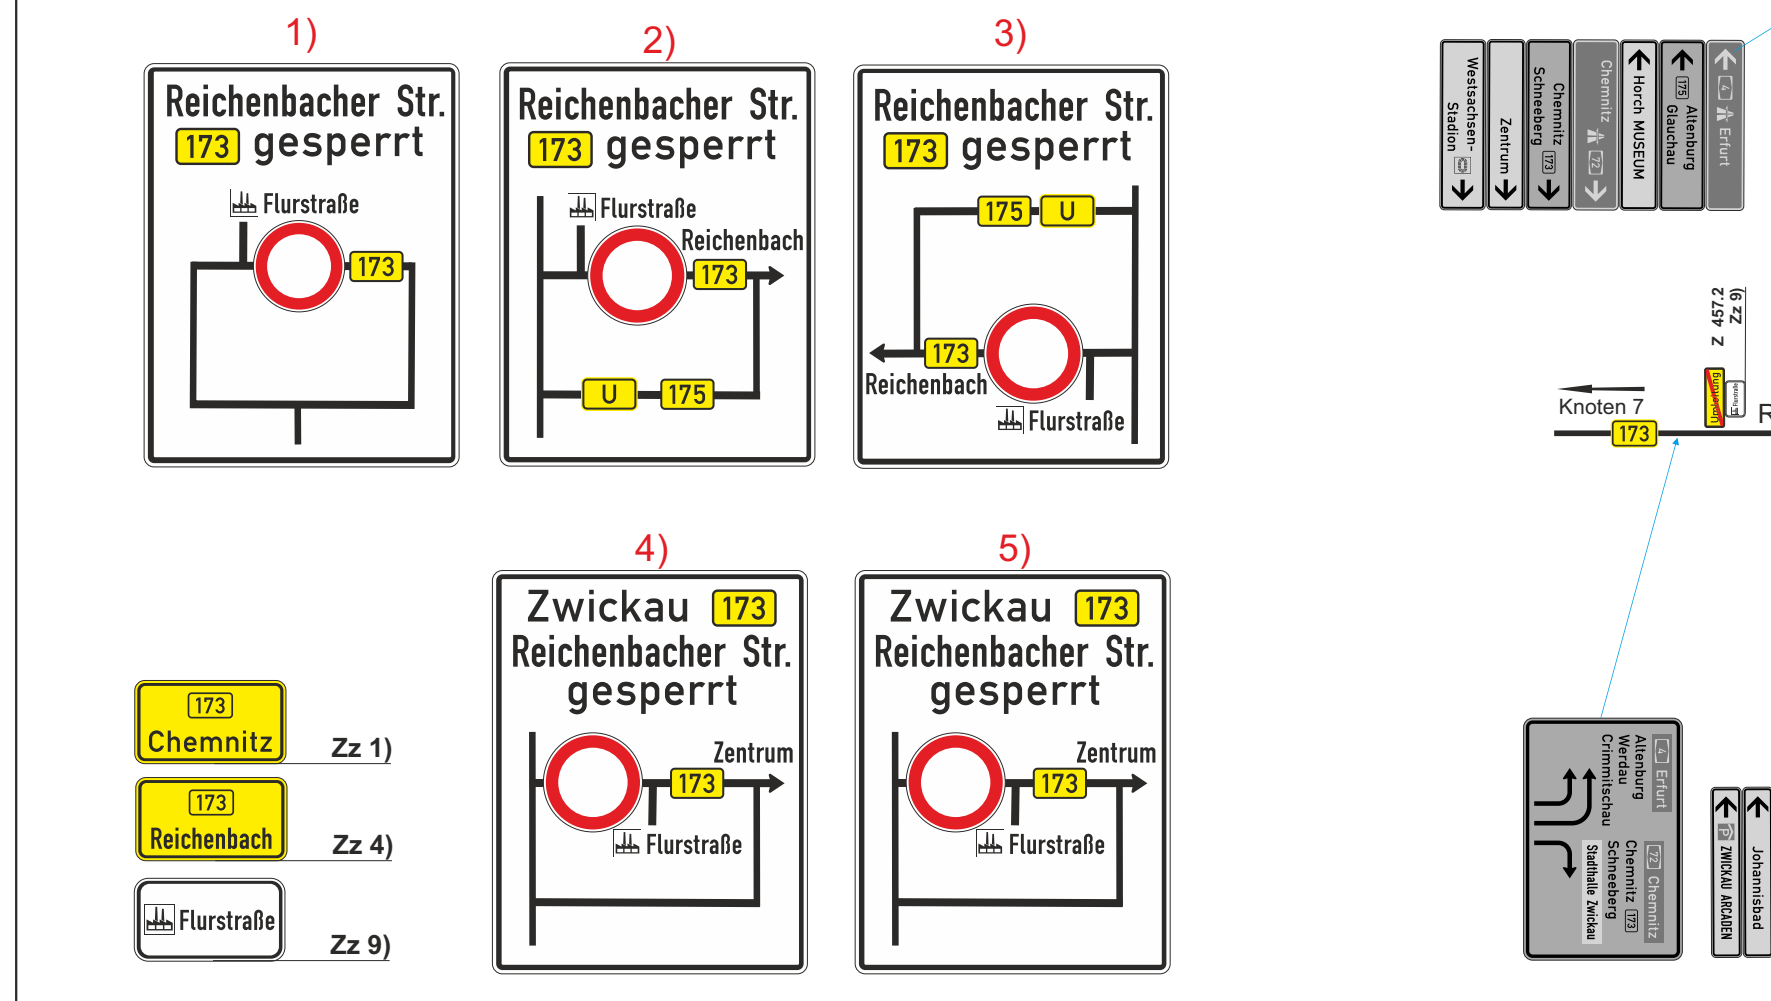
1)

Reichenbacher Str.
173 gesperrt

Flurstraße
173

2)

Reichenbacher Str.
173 gesperrt

Flurstraße
Reichenbach
173
U 175

3)

Reichenbacher Str.
173 gesperrt

175 U
173
Reichenbach
Flurstraße

4)

Zwickau 173
Reichenbacher Str.
gesperrt

Zentrum
173
Flurstraße

5)

Zwickau 173
Reichenbacher Str.
gesperrt

Zentrum
173
Flurstraße

173
Chemnitz
Zz 1)

173
Reichenbach
Zz 4)

Flurstraße
Zz 9)

Westsachsen-Stadion
Zentrum
Chemnitz Schneeberg 173
Chemnitz 72
Horch MUSEUM
175 Altenburg Glauchau
4 Erfurt

Z 457.2
Zz 9)
Umleitung
Flurstraße
Knoten 7
173
R

4 Erfurt
Altenburg
Werdau
Crimmitschau
72 Chemnitz
Chemnitz 173
Schneeberg
Stadthalle Zwickau

ZWICKAU ARCADEN
Johannisbad